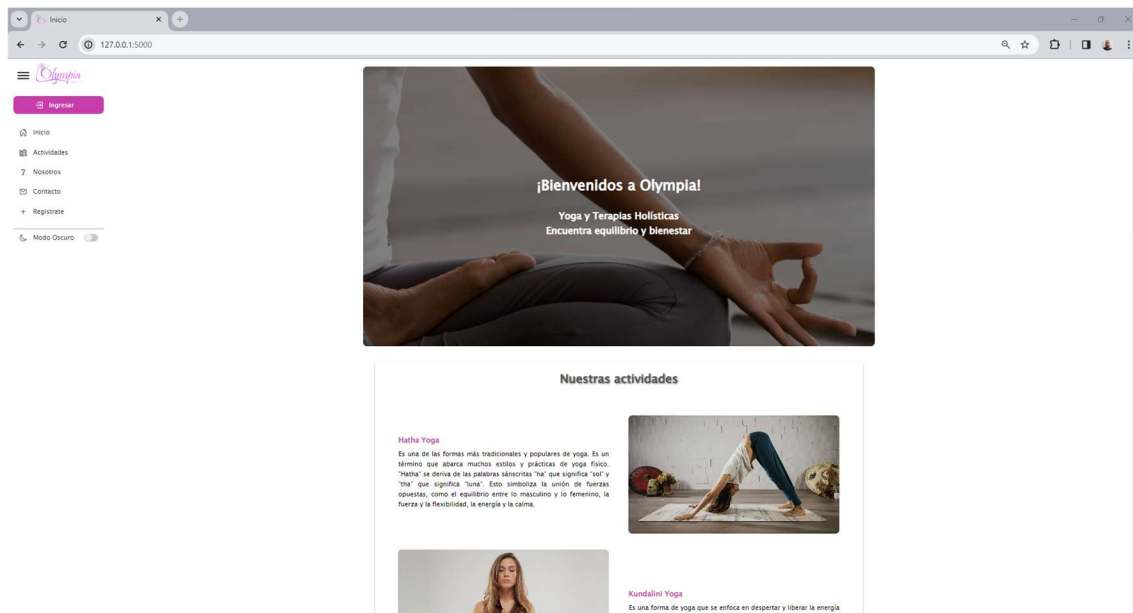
Inicio

127.0.0.1:5000

Olympia

Ingresar

Inicio
Actividades
Nosotros
Contacto
Registrate
Modo Oscuro

¡Bienvenidos a Olympia!

Yoga y Terapias Holísticas
Encuentra equilibrio y bienestar

Nuestras actividades

Hatha Yoga

Es una de las formas más tradicionales y populares de yoga. Es un término que abarca muchos estilos y prácticas de yoga físico. "Hatha" se deriva de las palabras sánscritas "ha" que significa "sol" y "tha" que significa "luna". Esto simboliza la unión de fuerzas opuestas, como el equilibrio entre lo masculino y lo femenino, la fuerza y la flexibilidad, la energía y la calma.

Kundalini Yoga

Es una forma de yoga que se enfoca en despertar y liberar la energía